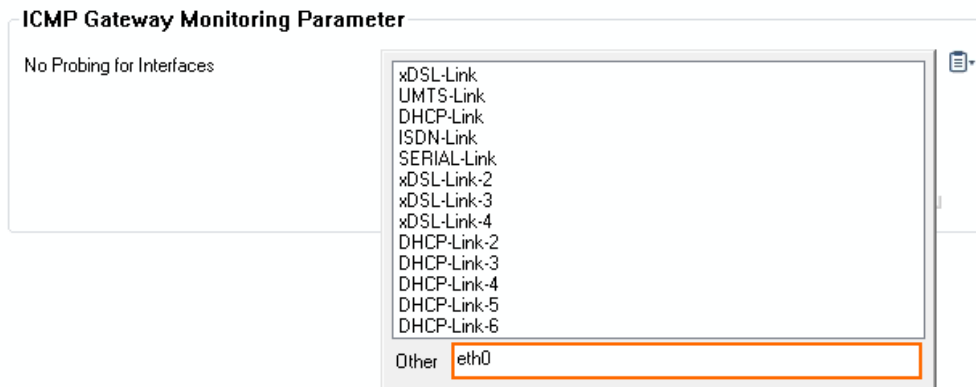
ICMP Gateway Monitoring Parameter

No Probing for Interfaces

xDSL-Link
UMTS-Link
DHCP-Link
ISDN-Link
SERIAL-Link
xDSL-Link-2
xDSL-Link-3
xDSL-Link-4
DHCP-Link-2
DHCP-Link-3
DHCP-Link-4
DHCP-Link-5
DHCP-Link-6

Other eth0